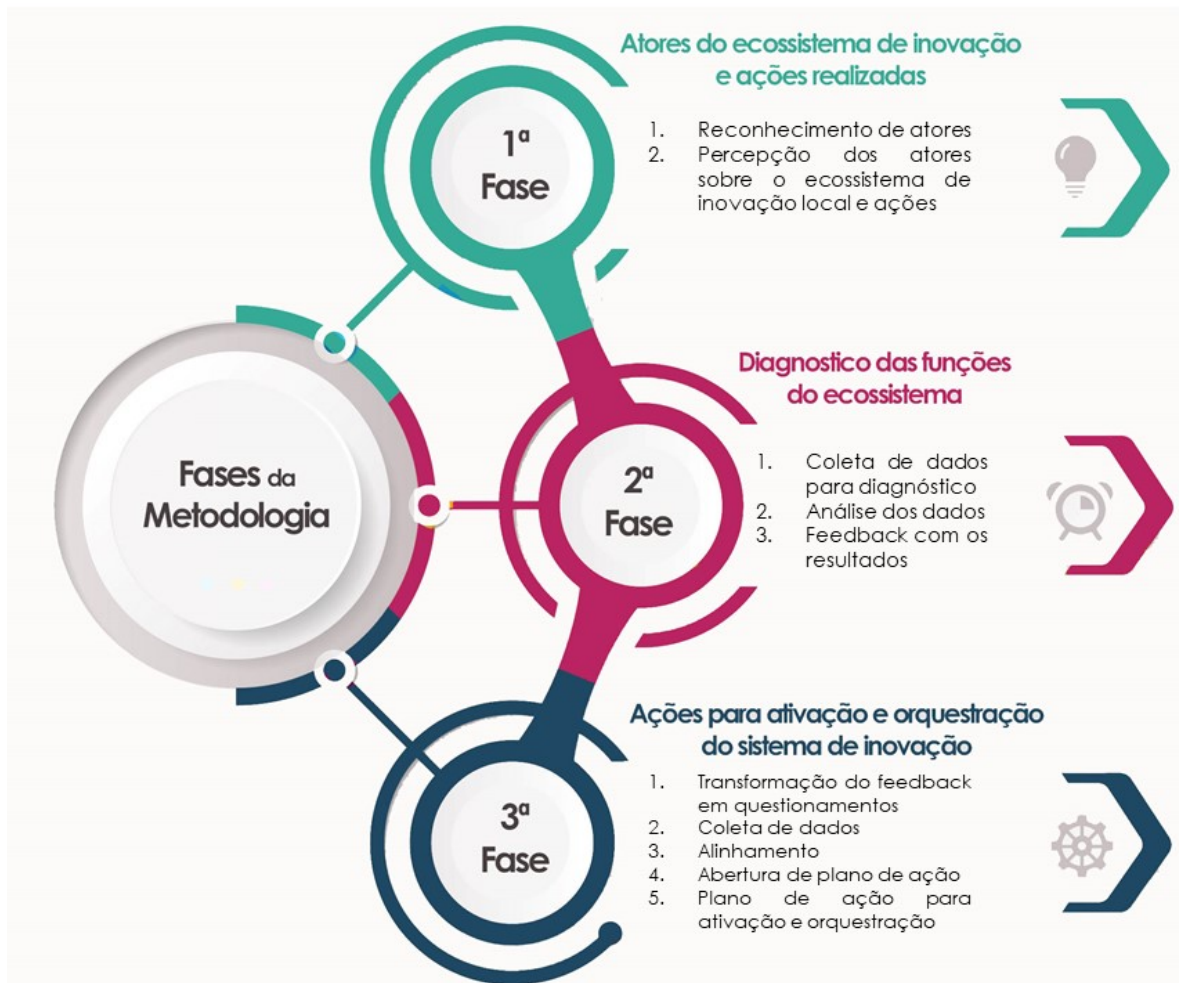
Fases da Metodologia

1ª Fase

Atores do ecossistema de inovação e ações realizadas

1. Reconhecimento de atores
2. Percepção dos atores sobre o ecossistema de inovação local e ações

2ª Fase

Diagnostico das funções do ecossistema

1. Coleta de dados para diagnóstico
2. Análise dos dados
3. Feedback com os resultados

3ª Fase

Ações para ativação e orquestração do sistema de inovação

1. Transformação do feedback em questionamentos
2. Coleta de dados
3. Alinhamento
4. Abertura de plano de ação
5. Plano de ação para ativação e orquestração